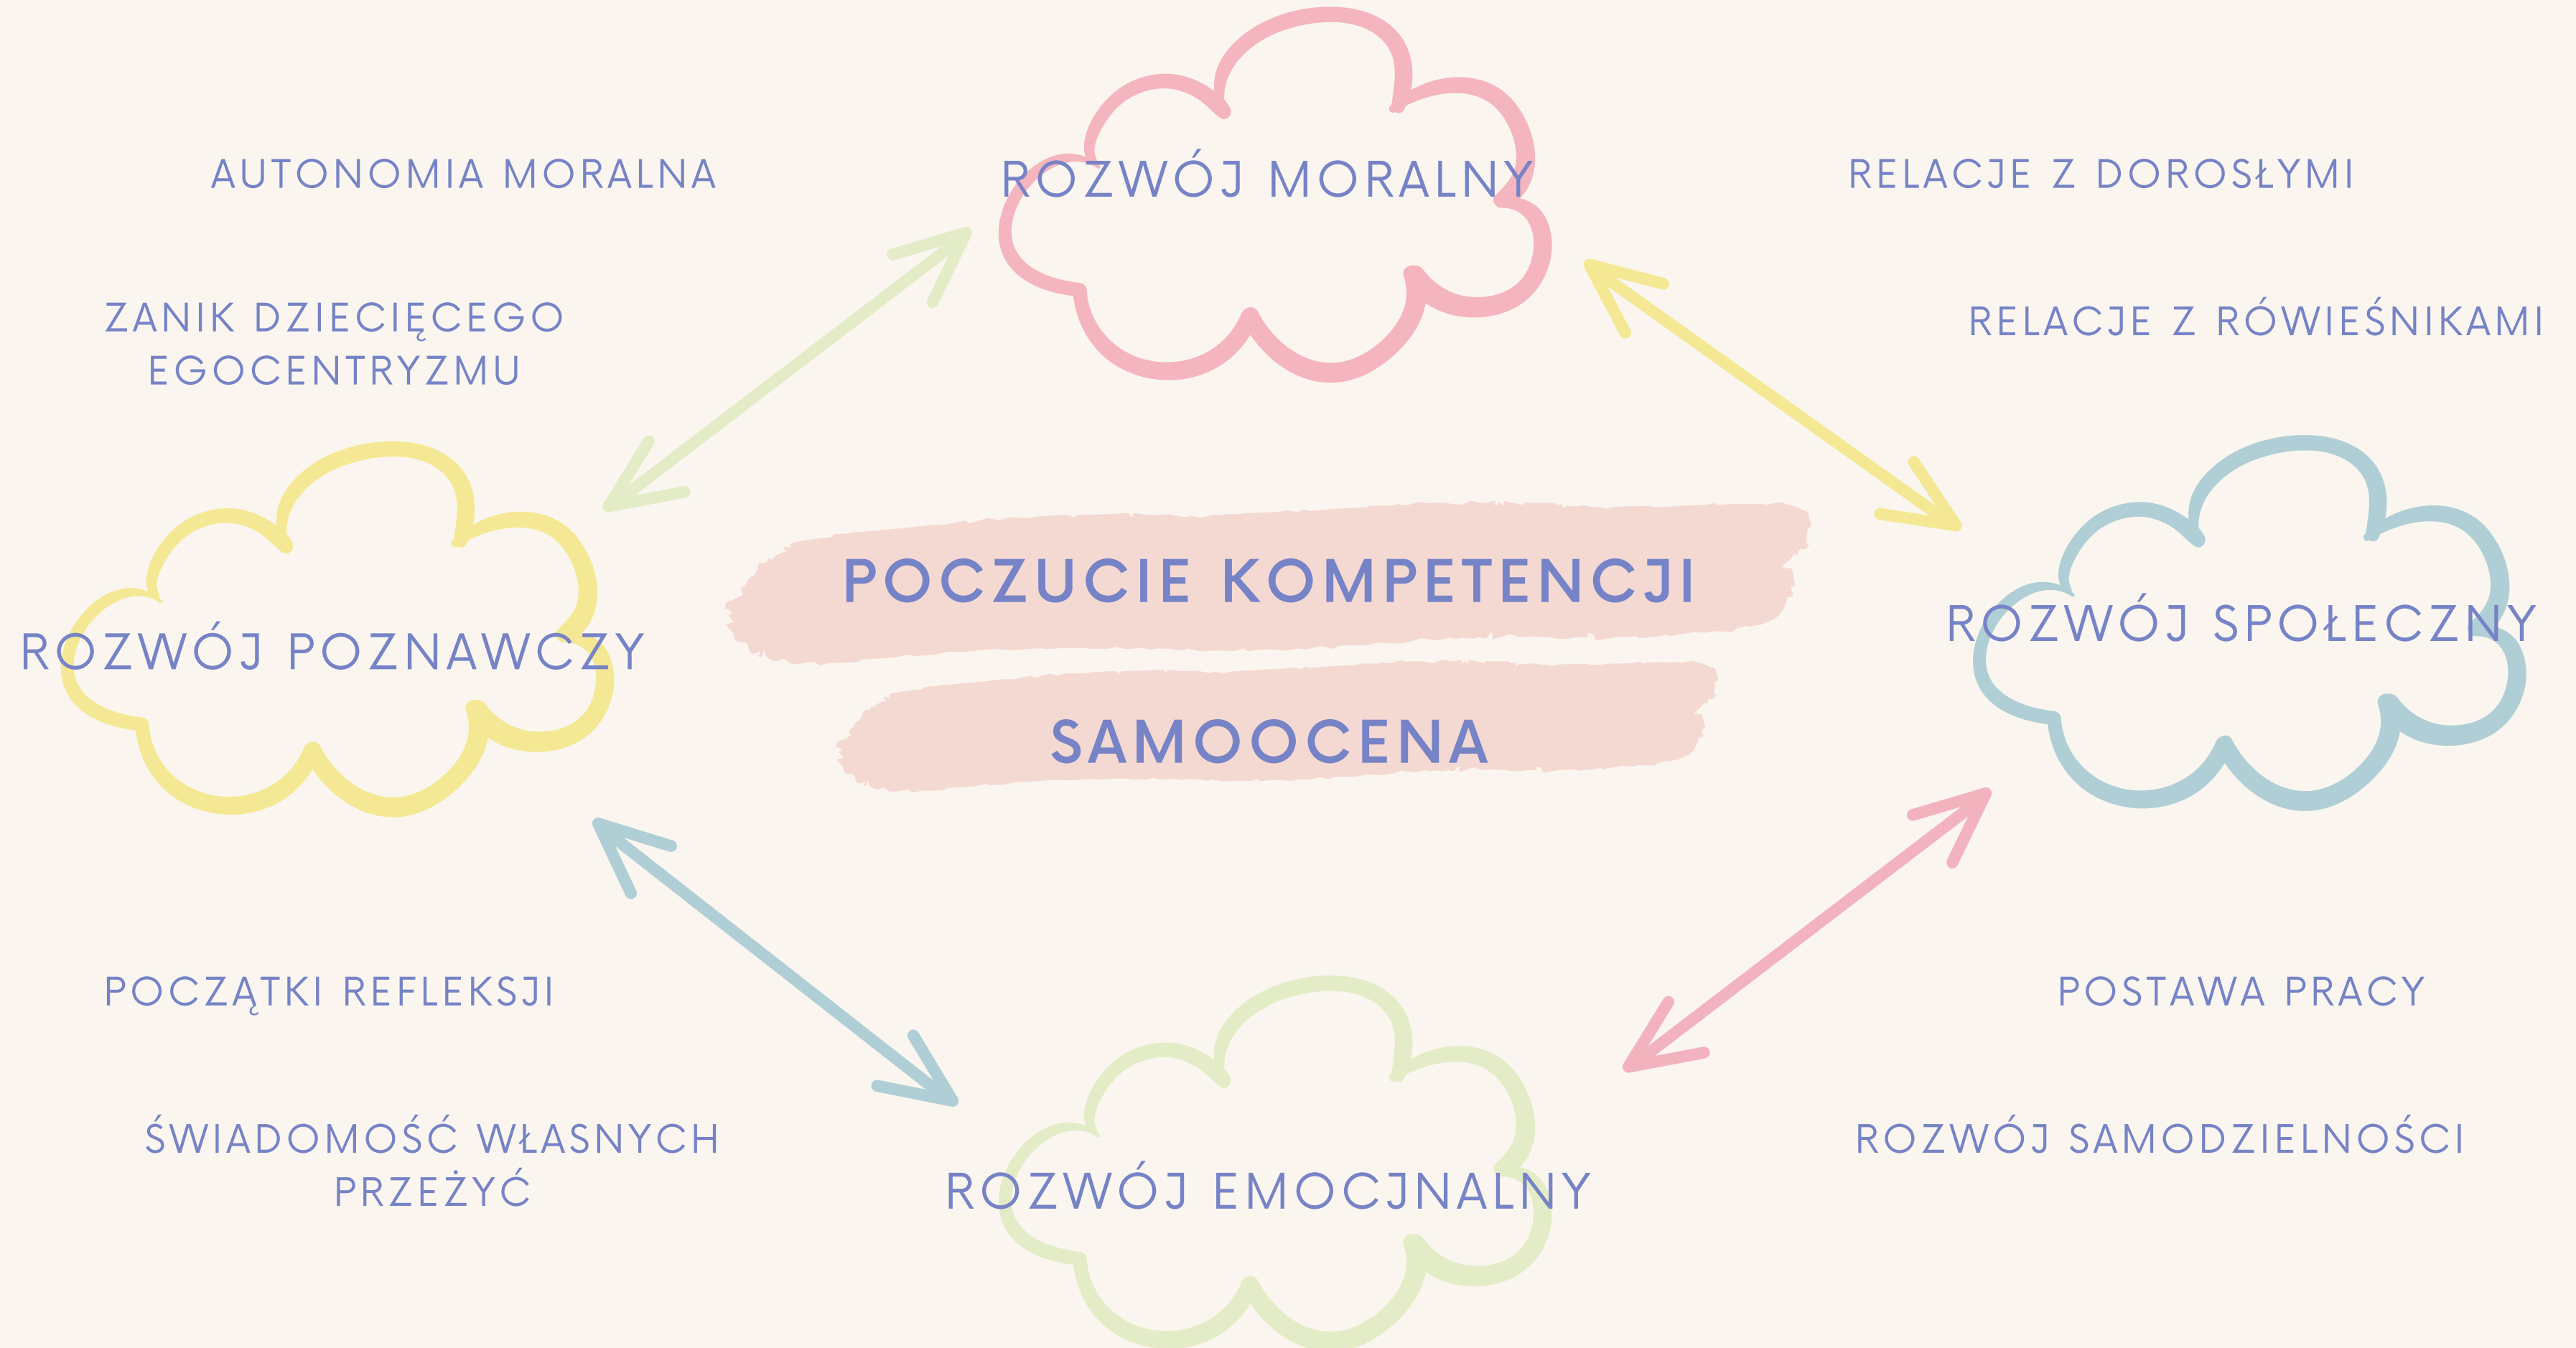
AUTONOMIA MORALNA

ROZWÓJ MORALNY

RELACJE Z DOROSŁYMI

ZANIK DZIECIĘCEGO EGOCENTRYZMU

RELACJE Z RÓWIEŚNIKAMI

ROZWÓJ POZNAWCZY

POCZUCIE KOMPETENCJI

SAMOOCENA

ROZWÓJ SPOŁECZNY

POCZĄTKI REFLEKSJI

POSTAWA PRACY

ŚWIADOMOŚĆ WŁASNYCH PRZEŻYĆ

ROZWÓJ EMOCJNALNY

ROZWÓJ SAMODZIELNOŚCI